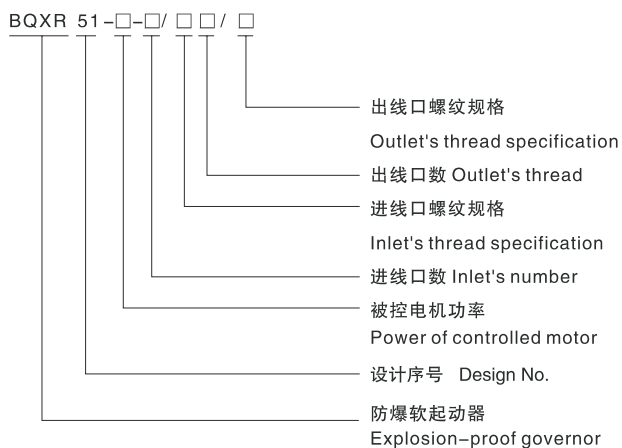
BQXR 51-□-□/ □ □/ □

出线口螺纹规格
Outlet's thread specification

出线口数 Outlet's thread

进线口螺纹规格
Inlet's thread specification

进线口数 Inlet's number

被控电机功率
Power of controlled motor

设计序号 Design No.

防爆软起动器
Explosion-proof governor